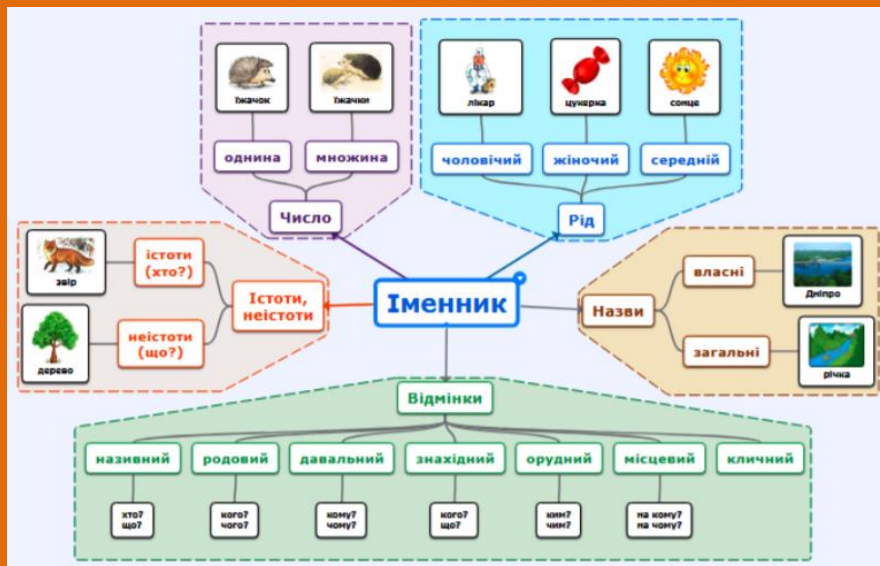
Їжачок
Їжачки
однина
множина
Число

лікар
цукерка
сонце
чоловічий
жіночий
середній
Рід

звір
істоти (хто?)
дерево
неістоти (що?)
Істоти, неістоти

Іменник

Назви
власні
Дніпро
загальні
річка

Відмінки
називний
хто? що?
родовий
кого? чого?
давальний
кому? чому?
знахідний
кого? що?
орудний
ким? чим?
місцевий
на кому? на чому?
кличний